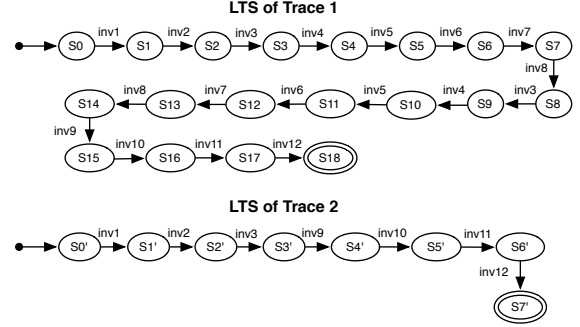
LTS of Trace 1

S0 inv1 S1 inv2 S2 inv3 S3 inv4 S4 inv5 S5 inv6 S6 inv7 S7 inv8 S8 inv3 S9 inv4 S10 inv5 S11 inv6 S12 inv7 S13 inv8 S14 inv9 S15 inv10 S16 inv11 S17 inv12 S18

LTS of Trace 2

S0' inv1 S1' inv2 S2' inv3 S3' inv9 S4' inv10 S5' inv11 S6' inv12 S7'